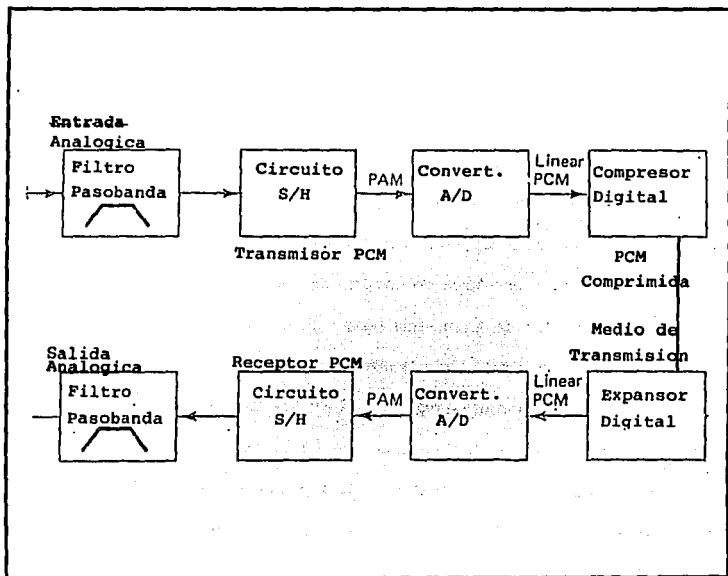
Entrada Analogica

Filtro Pasobanda

Circuito S/H

PAM

Convert. A/D

Linear PCM

Compresor Digital

Transmisor PCM

PCM Comprimida

Medio de Transmision

Salida Analogica

Receptor PCM

Filtro Pasobanda

Circuito S/H

PAM

Convert. A/D

Linear PCM

Expansor Digital